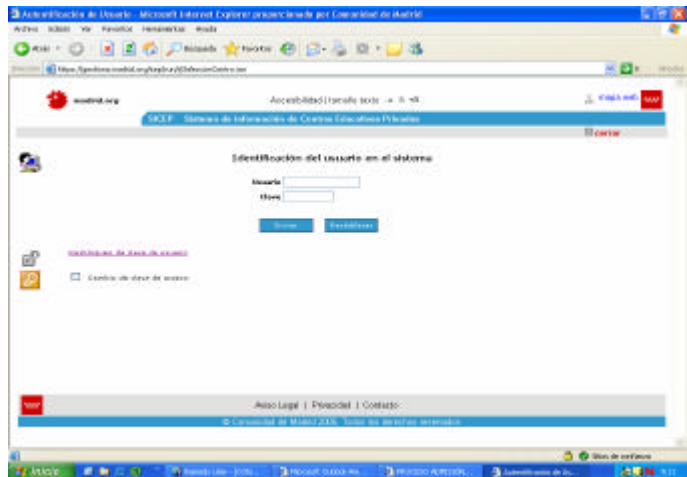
Autentificación de Usuario - Microsoft Internet Explorer proporcionado por Comunidad de Madrid

Archivo Edición Ver Favoritos Herramientas Ayuda

Atrás Búsqueda Favoritos

Dirección https://gestiona.madrid.org/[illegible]

Ir Vínculos

madrid.org

Accesibilidad | tamaño texto - = +

mapa web

SICEP - Sistema de Información de Centros Educativos Privados

cerrar

Identificación del usuario en el sistema

Usuario

Clave

Enviar Restablecer

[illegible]

Cambio de clave de acceso

Aviso Legal | Privacidad | Contacto

© Comunidad de Madrid 2005. Todos los derechos reservados

Sitios de confianza

Inicio

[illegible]

Microsoft Outlook We...

PROCESO ADMISIÓN...

Autentificación de Us...

9:11